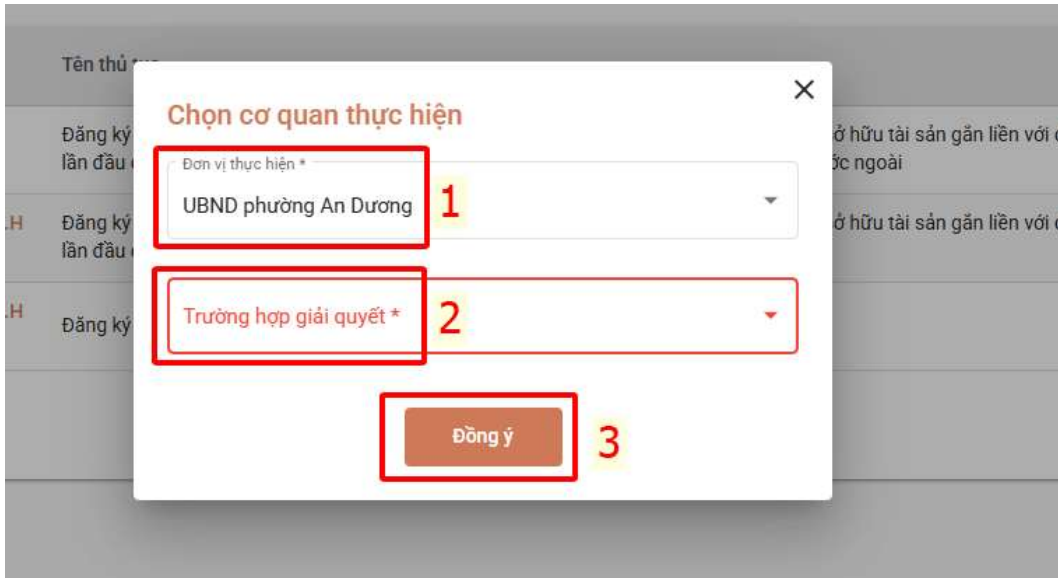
Tên thủ tục

Đăng ký
lần đầu

ở hữu tài sản gắn liền với
ớc ngoài

.H
Đăng ký
lần đầu

ở hữu tài sản gắn liền với

.H
Đăng ký

Chọn cơ quan thực hiện

×

Đơn vị thực hiện *
UBND phường An Dương

1

Trường hợp giải quyết *

2

Đồng ý

3